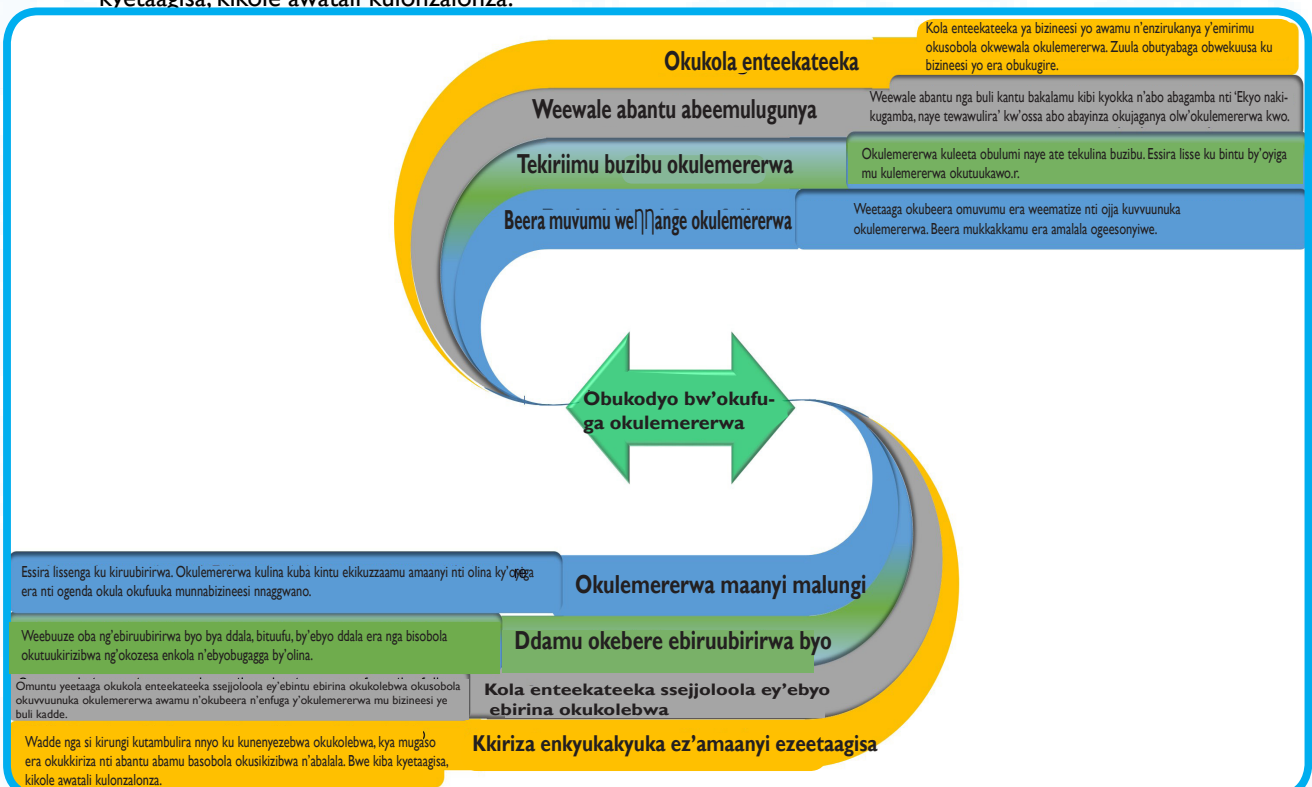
kyetaagisa, kikole awatali kulonzalonza.

Okukola enteekateeka

Kola enteekateeka ya bizineesi yo awamu n'enzirukanya y'emirimu okusobola okwewala okulemererwa. Zuula obutyabaga obwekuusa ku bizineesi yo era obukugire.

Weewale abantu abeemulugunya

Weewale abantu nga buli kantu bakalamu kibi kyokka n'abo abagamba nti 'Ekyo nakikugamba, naye tewawulira' kw'ossa abo abayinza okujaganya olw'okulemererwa kwo.

Tekiriimu buzibu okulemererwa

Okulemererwa kuleeta obulumi naye ate tekulina buzibu. Essira lisse ku bintu by'oyiga mu kulemererwa okutuukawo.r.

Beera muvumu we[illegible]ange okulemererwa

Weetaaga okubeera omuvumu era weematize nti ojja kuvvuunuka okulemererwa. Beera mukkakkamu era amalala ogeesonyiwe.

Obukodyo bw'okufuga okulemererwa

Essira lissenga ku kiruubirirwa. Okulemererwa kulina kuba kintu ekikuzzaamu amaanyi nti olina ky'oyiga era nti ogenda okula okufuuka munnabizineesi nnaggwano.

Okulemererwa maanyi malungi

Weebuuze oba ng'ebiruubirirwa byo bya ddala, bituufu, by'ebyo ddala era nga bisobola okutuukirizibwa ng'okozesa enkola n'ebyobugagga by'olina.

Ddamu okebere ebiruubirirwa byo

Omuntu yeetaaga okukola enteekateeka ssejjoloola ey'ebintu ebirina okukolebwa okusobola okuvvuunuka okulemererwa awamu n'okubeera n'enfuga y'okulemererwa mu bizineesi ye buli kadde.

Kola enteekateeka ssejjoloola ey'ebyo ebirina okukolebwa

Wadde nga si kirungi kutambulira nnyo ku kunenyezebwa okukolebwa, kya mugaso era okukkiriza nti abantu abamu basobola okusikizibwa n'abalala. Bwe kiba kyetaagisa, kikole awatali kulonzalonza.

Kkiriza enkyukakyuka ez'amaanyi ezeetaagisa